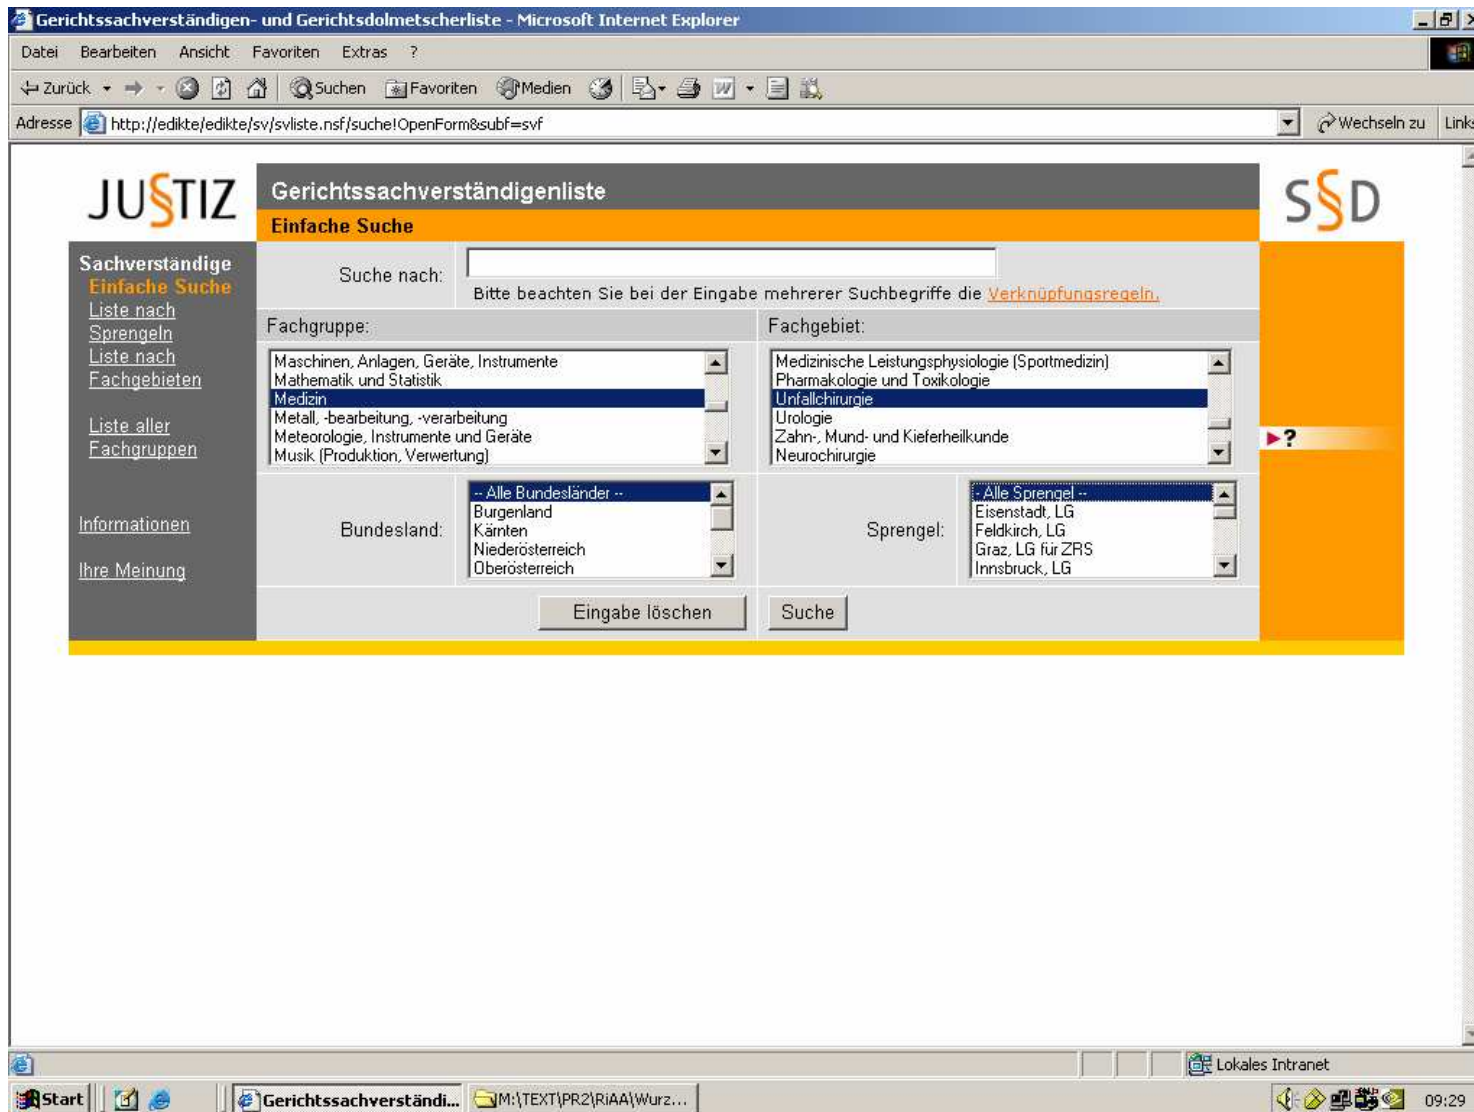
Gerichtssachverständigen- und Gerichtsdolmetscherliste - Microsoft Internet Explorer

Datei Bearbeiten Ansicht Favoriten Extras ?

Zurück Suchen Favoriten Medien

Adresse http://edikte/edikte/sv/svliste.nsf/suche!OpenForm&subf=svf

Wechseln zu Links

JUSTIZ

Gerichtssachverständigenliste

Einfache Suche

SSD

Sachverständige
Einfache Suche
Liste nach Sprengeln
Liste nach Fachgebieten

Liste aller Fachgruppen

Informationen

Ihre Meinung

Suche nach:

Bitte beachten Sie bei der Eingabe mehrerer Suchbegriffe die Verknüpfungsregeln.

Fachgruppe:

Maschinen, Anlagen, Geräte, Instrumente
Mathematik und Statistik
Medizin
Metall, -bearbeitung, -verarbeitung
Meteorologie, Instrumente und Geräte
Musik (Produktion, Verwertung)

Fachgebiet:

Medizinische Leistungsphysiologie (Sportmedizin)
Pharmakologie und Toxikologie
Unfallchirurgie
Urologie
Zahn-, Mund- und Kieferheilkunde
Neurochirurgie

?

Bundesland:

-- Alle Bundesländer --
Burgenland
Kärnten
Niederösterreich
Oberösterreich

Sprengel:

-- Alle Sprengel --
Eisenstadt, LG
Feldkirch, LG
Graz, LG für ZRS
Innsbruck, LG

Eingabe löschen

Suche

Lokales Intranet

Start Gerichtssachverständi... M:\TEXT\PR2\RiAA\Wurz... 09:29